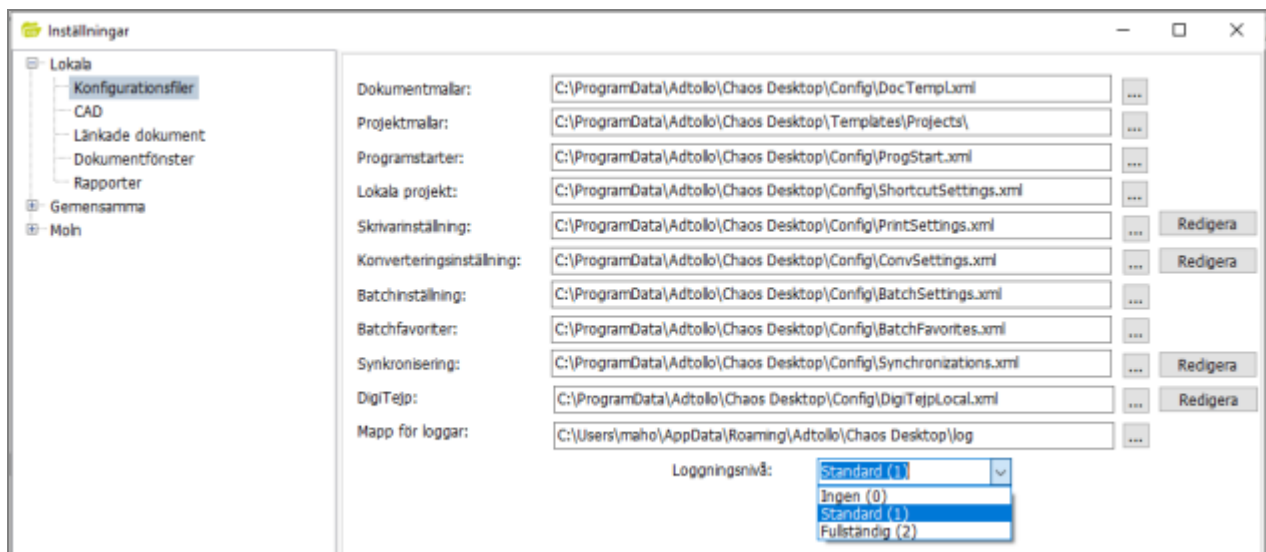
Inställningar

Lokala
Konfigurationsfiler
CAD
Länkade dokument
Dokumentfönster
Rapporter
Gemensamma
Moln

Dokumentmallar: C:\ProgramData\Adtollo\Chaos Desktop\Config\DocTempl.xml ...
Projektmallar: C:\ProgramData\Adtollo\Chaos Desktop\Templates\Projects\ ...
Programstarter: C:\ProgramData\Adtollo\Chaos Desktop\Config\ProgStart.xml ...
Lokala projekt: C:\ProgramData\Adtollo\Chaos Desktop\Config\ShortcutSettings.xml ...
Skrivarinställning: C:\ProgramData\Adtollo\Chaos Desktop\Config\PrintSettings.xml ... Redigera
Konverteringsinställning: C:\ProgramData\Adtollo\Chaos Desktop\Config\ConvSettings.xml ... Redigera
Batchinställning: C:\ProgramData\Adtollo\Chaos Desktop\Config\BatchSettings.xml ...
Batchfavoriter: C:\ProgramData\Adtollo\Chaos Desktop\Config\BatchFavorites.xml ...
Synkronisering: C:\ProgramData\Adtollo\Chaos Desktop\Config\Synchronizations.xml ... Redigera
DigiTejp: C:\ProgramData\Adtollo\Chaos Desktop\Config\DigiTejpLocal.xml ... Redigera
Mapp för loggar: C:\Users\maho\AppData\Roaming\Adtollo\Chaos Desktop\log ...

Loggningsnivå: Standard (1)
Ingen (0)
Standard (1)
Fullständig (2)